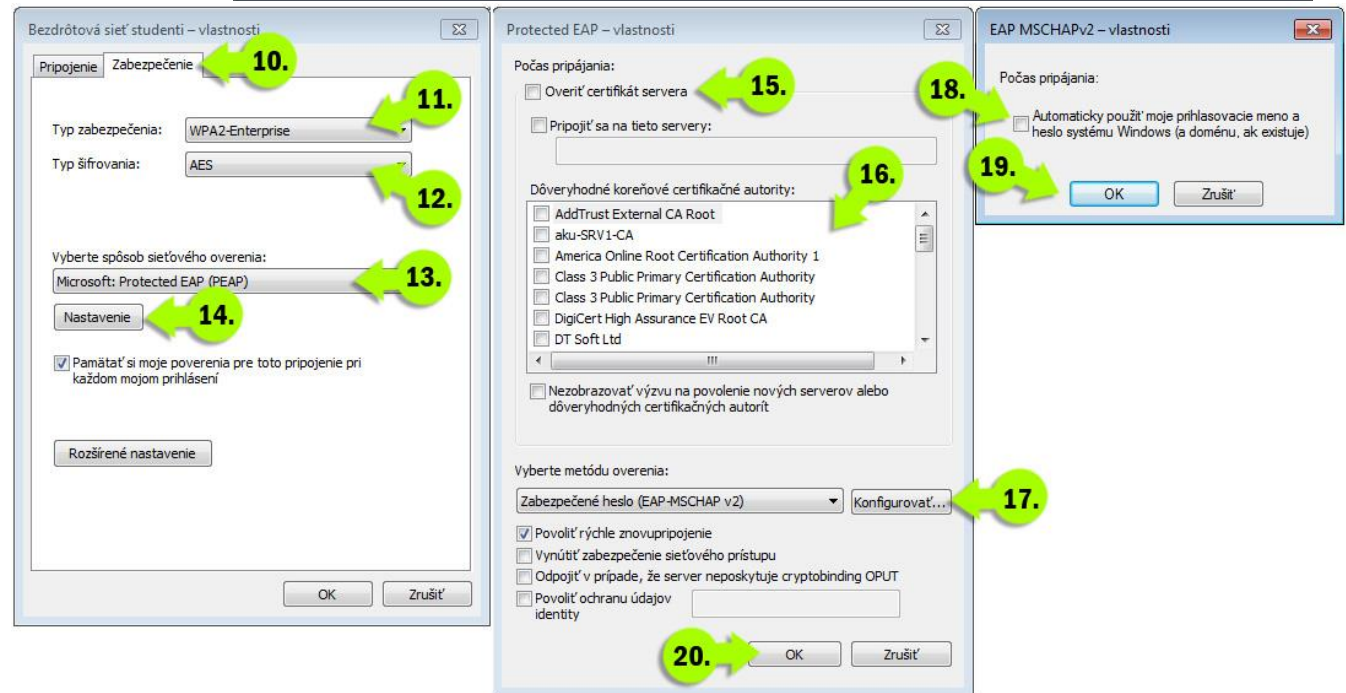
Bezdrôtová sieť studenti – vlastnosti

Pripojenie Zabezpečenie 10.

11.

Typ zabezpečenia: WPA2-Enterprise

Typ šifrovania: AES

12.

Vyberte spôsob sieťového overenia:

Microsoft: Protected EAP (PEAP) 13.

Nastavenie 14.

Pamätať si moje poverenia pre toto pripojenie pri každom mojom prihlásení

Rozšírené nastavenie

OK Zrušiť

Protected EAP – vlastnosti

Počas pripájania:

Overiť certifikát servera 15.

Pripojiť sa na tieto servery:

Dôveryhodné koreňové certifikačné autority: 16.

AddTrust External CA Root
aku-SRV1-CA
America Online Root Certification Authority 1
Class 3 Public Primary Certification Authority
Class 3 Public Primary Certification Authority
DigiCert High Assurance EV Root CA
DT Soft Ltd

Nezobrazovať výzvu na povolenie nových serverov alebo dôveryhodných certifikačných autorít

Vyberte metódu overenia:

Zabezpečené heslo (EAP-MSCHAP v2) Konfigurovať... 17.

Povoliť rýchle znovupripojenie
Vynútiť zabezpečenie sieťového prístupu
Odpojiť v prípade, že server neposkytuje cryptobinding OPUT
Povoliť ochranu údajov identity

20. OK Zrušiť

EAP MSCHAPv2 – vlastnosti

Počas pripájania:

18. Automaticky použiť moje prihlasovacie meno a heslo systému Windows (a doménu, ak existuje)

19. OK Zrušiť